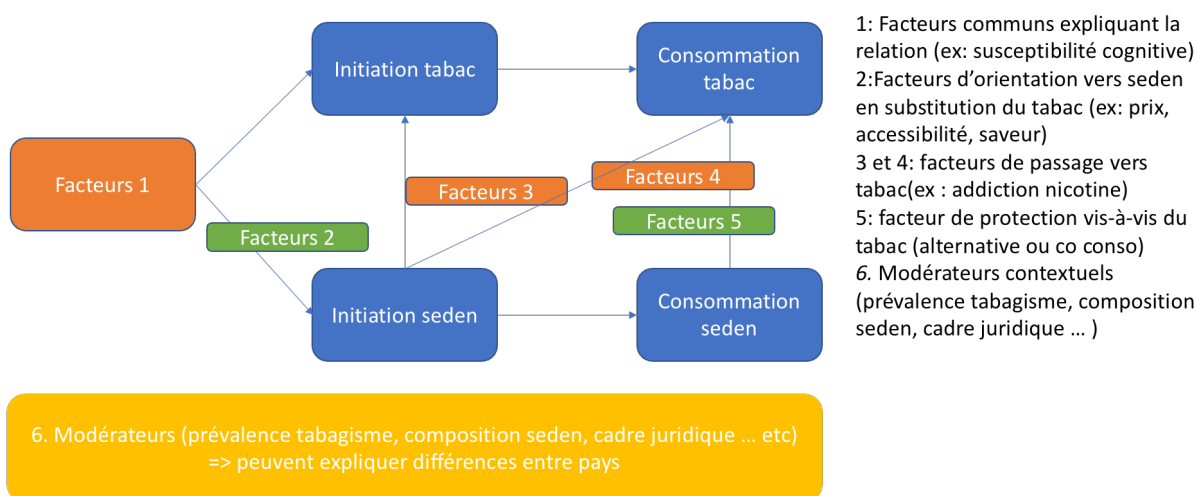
Initiation tabac

Consommation tabac

Facteurs 1

Facteurs 3

Facteurs 4

Facteurs 2

Facteurs 5

Initiation seden

Consommation seden

6. Modérateurs (prévalence tabagisme, composition seden, cadre juridique … etc) => peuvent expliquer différences entre pays

1: Facteurs communs expliquant la relation (ex: susceptibilité cognitive)
2:Facteurs d’orientation vers seden en substitution du tabac (ex: prix, accessibilité, saveur)
3 et 4: facteurs de passage vers tabac(ex : addiction nicotine)
5: facteur de protection vis-à-vis du tabac (alternative ou co conso)
6. Modérateurs contextuels (prévalence tabagisme, composition seden, cadre juridique … )